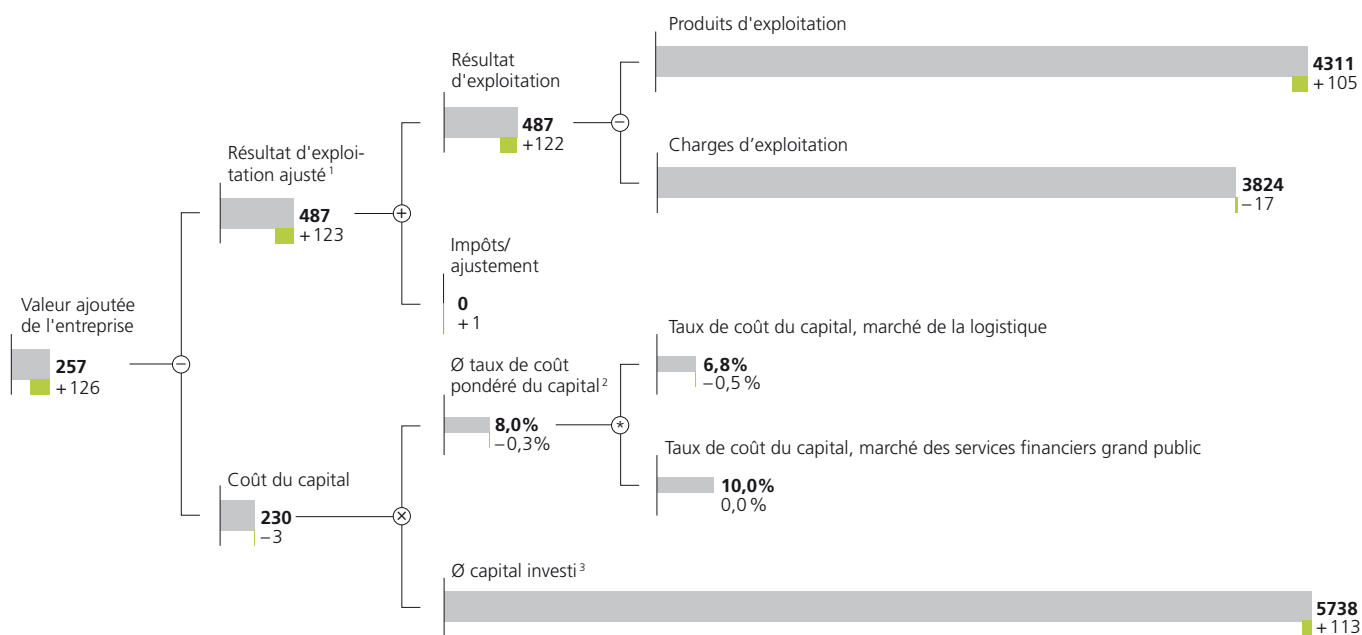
Produits d'exploitation

4311
+ 105

Résultat d'exploitation

487
+ 122

Charges d'exploitation

3824
– 17

Résultat d'exploitation ajusté $^{1}$

487
+ 123

Impôts/ ajustement

0
+ 1

Valeur ajoutée de l'entreprise

257
+ 126

Taux de coût du capital, marché de la logistique

6,8%
– 0,5 %

Ø taux de coût pondéré du capital $^{2}$

8,0%
– 0,3%

Taux de coût du capital, marché des services financiers grand public

10,0%
0,0 %

Coût du capital

230
– 3

Ø capital investi $^{3}$

5738
+ 113